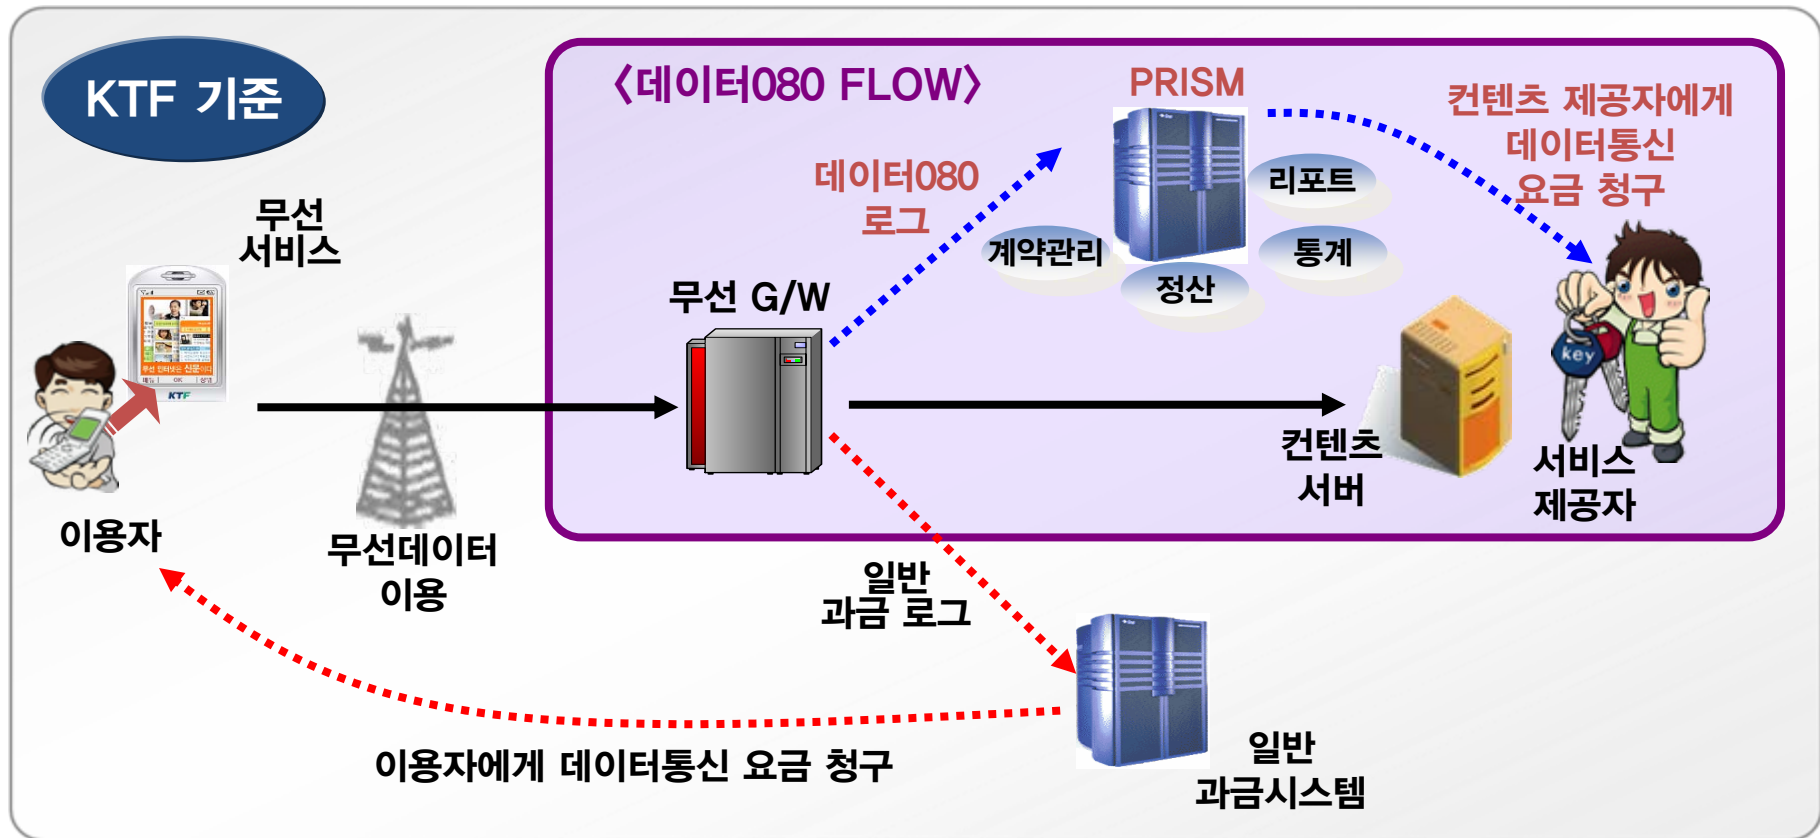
KTF 기준

〈데이터080 FLOW〉

PRISM

컨텐츠 제공자에게 데이터통신 요금 청구

데이터080 로그

리포트

계약관리

통계

정산

무선 서비스

무선 G/W

KTF

key

컨텐츠 서버

서비스 제공자

이용자

무선데이터 이용

일반 과금 로그

일반 과금시스템

이용자에게 데이터통신 요금 청구